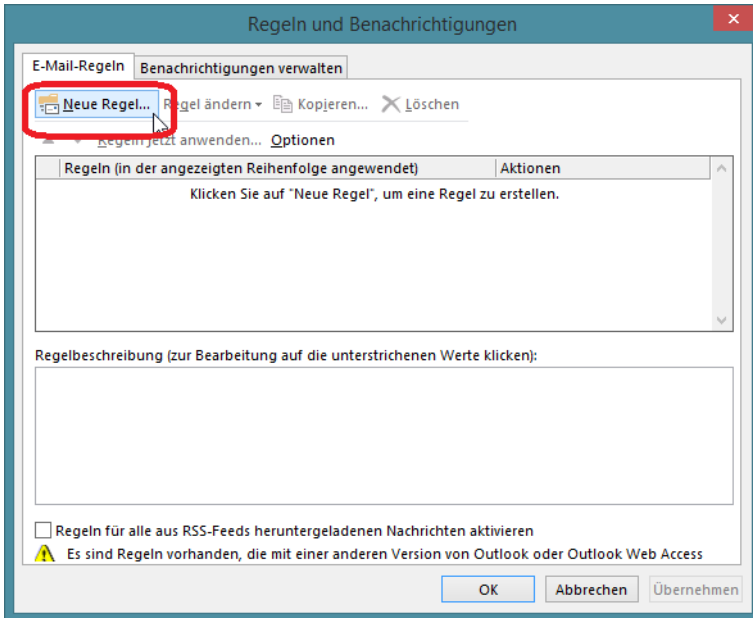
Regeln und Benachrichtigungen

E-Mail-Regeln | Benachrichtigungen verwalten

Neue Regel... | Regel ändern | Kopieren... | Löschen

Regeln jetzt anwenden... | Optionen

| Regeln (in der angezeigten Reihenfolge angewendet) | Aktionen |
|---|---|
| Klicken Sie auf "Neue Regel", um eine Regel zu erstellen. | |

Regelbeschreibung (zur Bearbeitung auf die unterstrichenen Werte klicken):

Regeln für alle aus RSS-Feeds heruntergeladenen Nachrichten aktivieren

Es sind Regeln vorhanden, die mit einer anderen Version von Outlook oder Outlook Web Access

OK | Abbrechen | Übernehmen